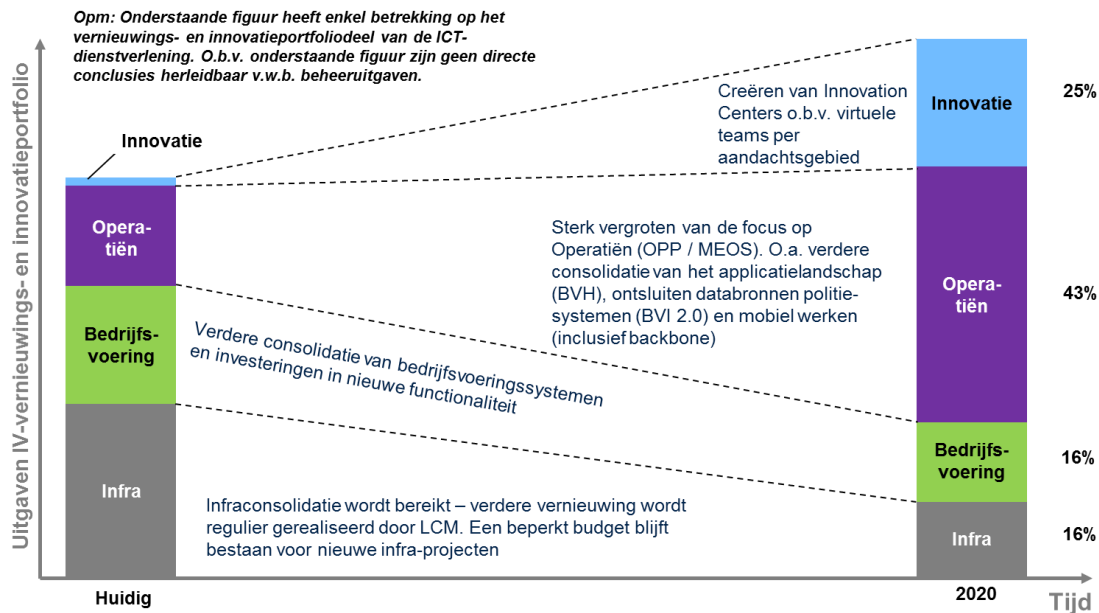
Opm: Onderstaande figuur heeft enkel betrekking op het vernieuwings- en innovatieportfoliodeel van de ICT-dienstverlening. O.b.v. onderstaande figuur zijn geen directe conclusies herleidbaar v.w.b. beheeruitgaven.

Uitgaven IV-vernieuwings-en innovatieportfolio

Innovatie

Operatiën

Bedrijfsvoering

Infra

Huidig

Creëren van Innovation Centers o.b.v. virtuele teams per aandachtsgebied

Sterk vergroten van de focus op Operatiën (OPP / MEOS). O.a. verdere consolidatie van het applicatielandschap (BVH), ontsluiten databronnen politiesystemen (BVI 2.0) en mobiel werken (inclusief backbone)

Verdere consolidatie van bedrijfsvoeringssystemen en investeringen in nieuwe functionaliteit

Infraconsolidatie wordt bereikt – verdere vernieuwing wordt regulier gerealiseerd door LCM. Een beperkt budget blijft bestaan voor nieuwe infra-projecten

Innovatie 25%

Operatiën 43%

Bedrijfsvoering 16%

Infra 16%

2020

Tijd